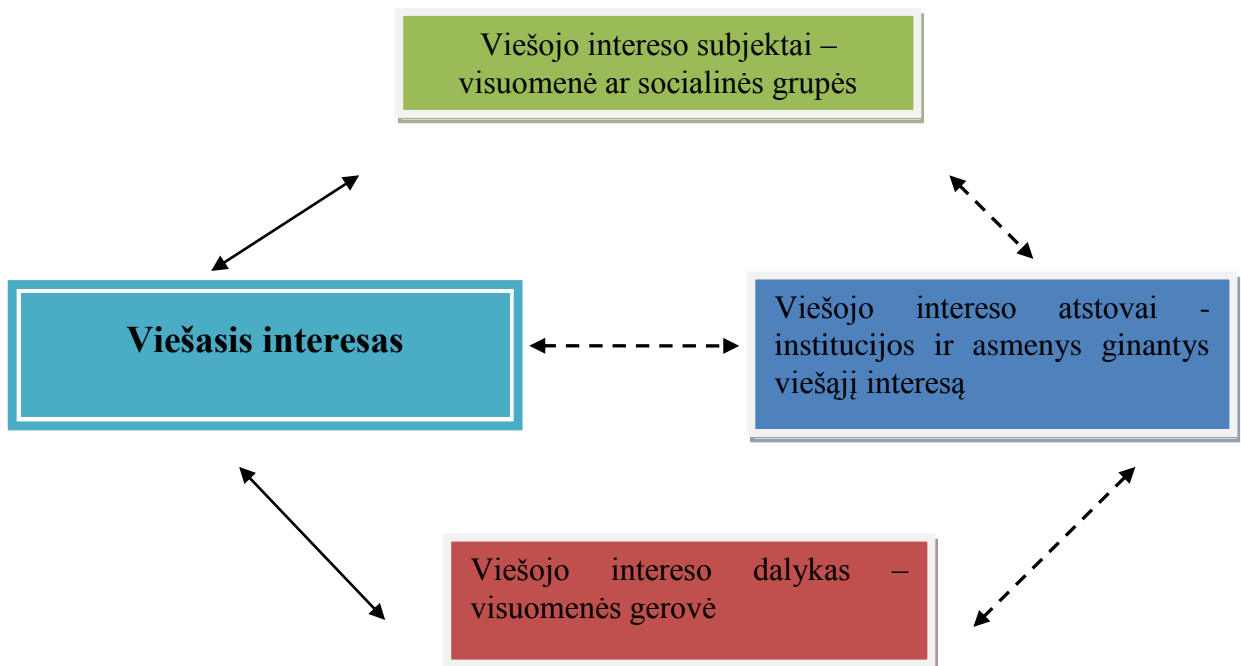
Viešojo intereso subjektai – visuomenė ar socialinės grupės

Viešasis interesas

Viešojo intereso atstovai - institucijos ir asmenys ginantys viešąjį interesą

Viešojo intereso dalykas – visuomenės gerovė